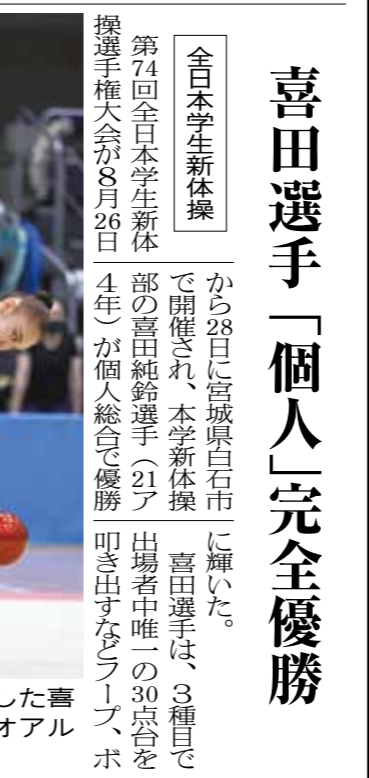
喜田選手「個人」完全優勝

全日本学生新体操

第74回全日本学生新体操選手権大会が8月26日から28日に宮城県白石市で開催され、本学新体操部の喜田純鈴選手（21アート4年）が個人総合で優勝に輝いた。

喜田選手は、3種目で出場者中唯一の30点台を叩き出すなどフープ、ボ

した喜
オアル